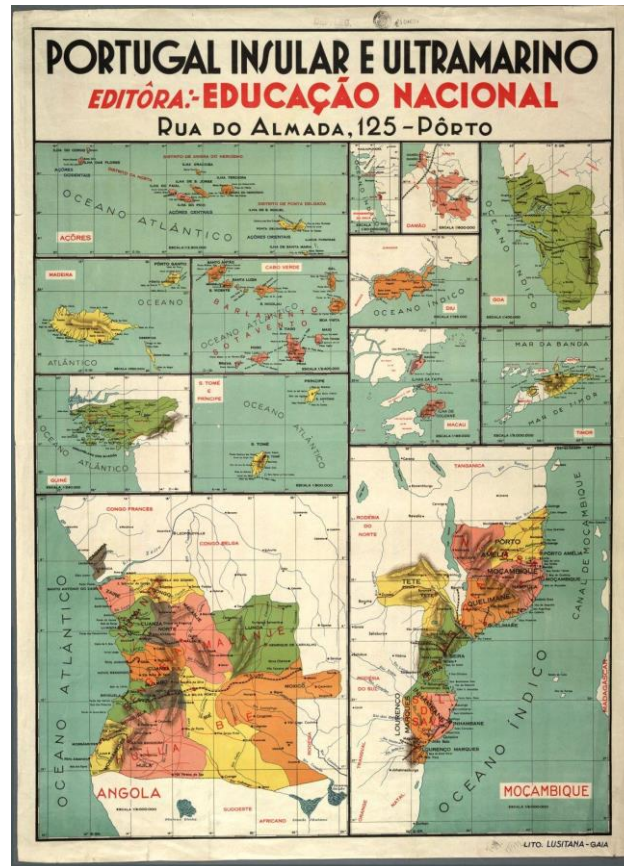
PORTUGAL INSULAR E ULTRAMARINO
EDITÔRA:- EDUCAÇÃO NACIONAL
RUA DO ALMADA, 125 - PÔRTO

OCEANO ATLÂNTICO
AÇÔRES

MADEIRA
OCEANO
ATLÂNTICO

CABO VERDE
BARLAVENTO
SOTAVENTO
OCEANO ATLÂNTICO

OCEANO ATLÂNTICO
GUINÉ

S. TOMÉ E PRÍNCIPE
OCEANO ATLÂNTICO
PRÍNCIPE
S. TOMÉ

DAMÃO
OCEANO ÍNDICO
DIU
OCEANO ÍNDICO
GOA
MACAU
MAR DA BANDA
MAR DE TIMOR
TIMOR

CONGO FRANCÊS
CONGO BELGA
OCEANO ATLÂNTICO
ANGOLA
SUDOESTE AFRICANO

TANGANICA
RODÉSIA DO NORTE
TETE
NIASSA
MOÇAMBIQUE
PORTO AMÉLIA
CANAL DE MOÇAMBIQUE
RODÉSIA DO SUL
LOURENÇO MARQUES
OCEANO ÍNDICO
MADAGASCAR
MOÇAMBIQUE

LITO. LUSITANA - GAIA